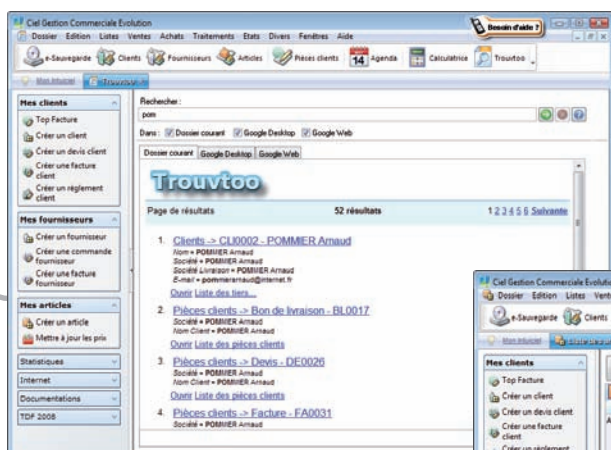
Ciel Gestion Commerciale Evolution
Besoin d'aide ?
Dossier Edition Listes Ventes Achats Traitements Etats Divers Fenêtres Aide
e-Sauvegarde Clients Fournisseurs Articles Pièces clients 14 Agenda Calculatrice Trouvtoo
Mon intuiciel Trouvtoo

Mes clients
Top Facture
Créer un client
Créer un devis client
Créer une facture client
Créer un règlement client

Mes fournisseurs
Créer un fournisseur
Créer une commande fournisseur
Créer une facture fournisseur

Mes articles
Créer un article
Mettre à jour les prix

Statistiques
Internet
Documentations
TDF 2008

Rechercher :
pom
Dans : Dossier courant Google Desktop Google Web
Dossier courant Google Desktop Google Web

Trouvtoo

Page de résultats 52 résultats 1 2 3 4 5 6 Suivante

1. Clients -> CLI0002 - POMMIER Arnaud
Nom = POMMIER Arnaud
Société = POMMIER Arnaud
Société livraison = POMMIER Arnaud
E-mail = pommierarnaud@internet.fr
Ouvrir Liste des tiers...

2. Pièces clients -> Bon de livraison - BL0017
Société = POMMIER Arnaud
Nom Client = POMMIER Arnaud
Ouvrir Liste des pièces clients

3. Pièces clients -> Devis - DE0026
Société = POMMIER Arnaud
Nom Client = POMMIER Arnaud
Ouvrir Liste des pièces clients

4. Pièces clients -> Facture - FA0031
Société = POMMIER Arnaud

Ciel Gestion Commerciale Evolutio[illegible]
Dossier Edition Listes Vent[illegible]
e-Sauvegarde Clients
Mon intuiciel Liste des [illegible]
Mes clients
Top Facture
Créer un client
Créer un devis client
Créer une facture client
Créer un règlement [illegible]